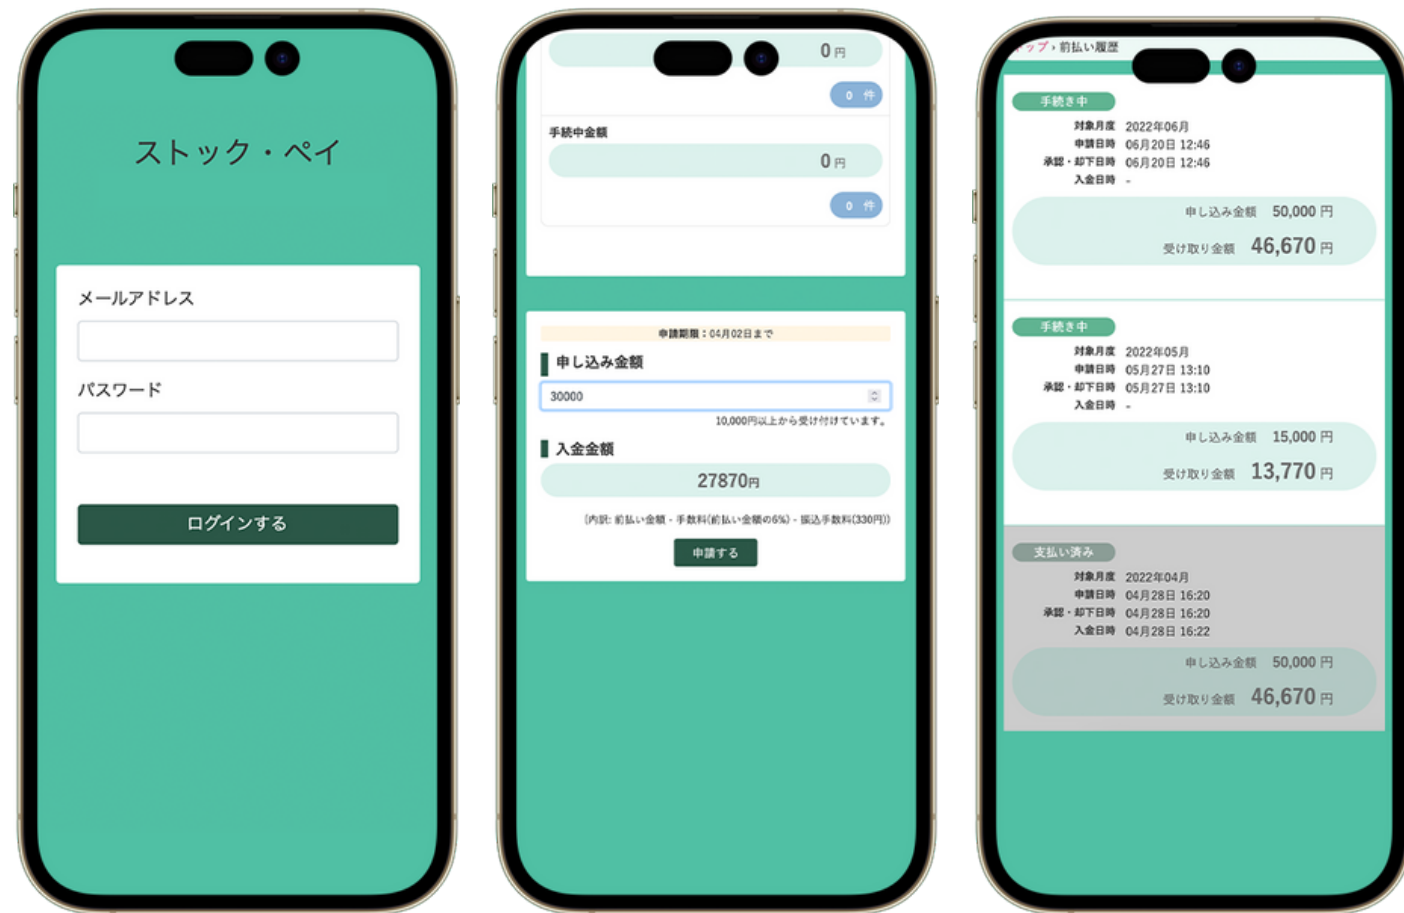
ストック・ペイ

メールアドレス

パスワード

ログインする

0 円

0 件

手続中金額

0 円

0 件

申請期限：04月02日まで

申し込み金額

30000

10,000円以上から受け付けています。

入金金額

27870円

(内訳: 前払い金額 - 手数料(前払い金額の6%) - 振込手数料(330円))

申請する

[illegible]ップ › 前払い履歴

手続き中

対象月度 2022年06月
申請日時 06月20日 12:46
承認・却下日時 06月20日 12:46
入金日時 -

申し込み金額 50,000 円

受け取り金額 46,670 円

手続き中

対象月度 2022年05月
申請日時 05月27日 13:10
承認・却下日時 05月27日 13:10
入金日時 -

申し込み金額 15,000 円

受け取り金額 13,770 円

支払い済み

対象月度 2022年04月
申請日時 04月28日 16:20
承認・却下日時 04月28日 16:20
入金日時 04月28日 16:22

申し込み金額 50,000 円

受け取り金額 46,670 円